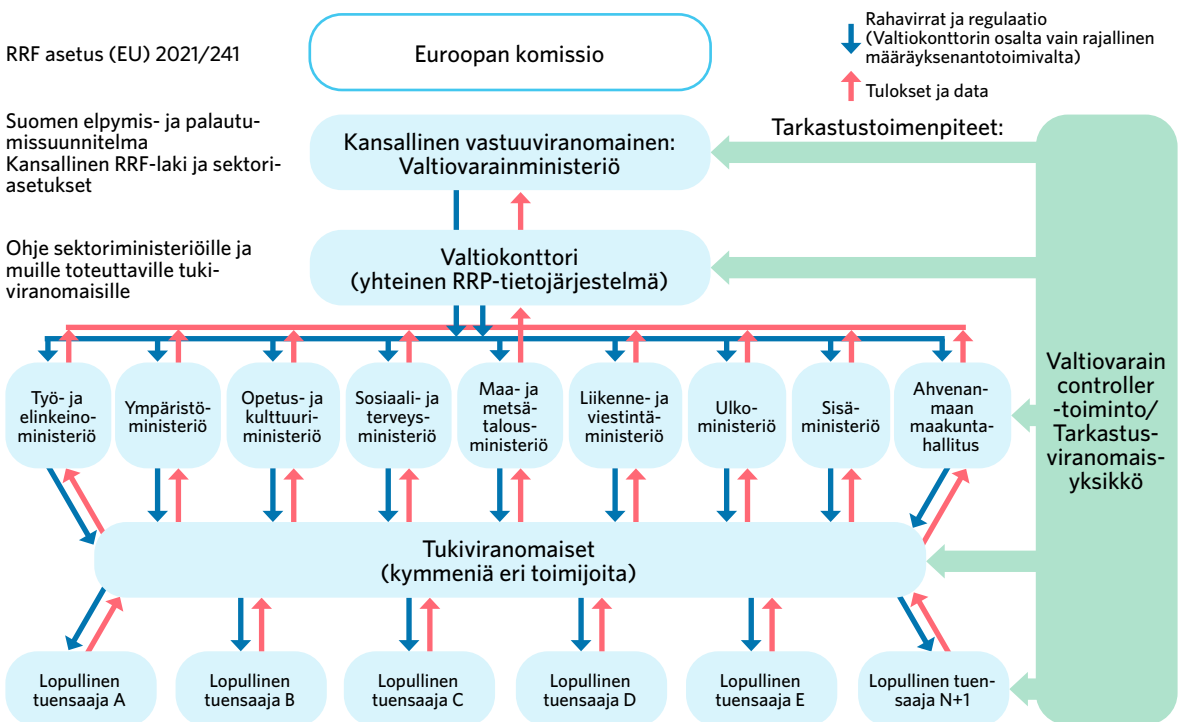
RRF asetus (EU) 2021/241

Euroopan komissio

Rahavirrat ja regulaatio (Valtiokonttorin osalta vain rajallinen määräyksenantotoimivalta)

Tulokset ja data

Suomen elpymis- ja palautumissuunnitelma
Kansallinen RRF-laki ja sektoriasetukset

Kansallinen vastuuviranomainen: Valtiovarainministeriö

Tarkastustoimenpiteet:

Ohje sektoriministeriöille ja muille toteuttaville tukiviranomaisille

Valtiokonttori (yhteinen RRP-tietojärjestelmä)

Työ- ja elinkeinoministeriö

Ympäristöministeriö

Opetus- ja kulttuuriministeriö

Sosiaali- ja terveysministeriö

Maa- ja metsätalousministeriö

Liikenne- ja viestintäministeriö

Ulkoministeriö

Sisäministeriö

Ahvenanmaan maakuntahallitus

Valtiovarain controller -toiminto/ Tarkastusviranomaisyksikkö

Tukiviranomaiset (kymmeniä eri toimijoita)

Lopullinen tuensaaja A

Lopullinen tuensaaja B

Lopullinen tuensaaja C

Lopullinen tuensaaja D

Lopullinen tuensaaja E

Lopullinen tuensaaja N+1